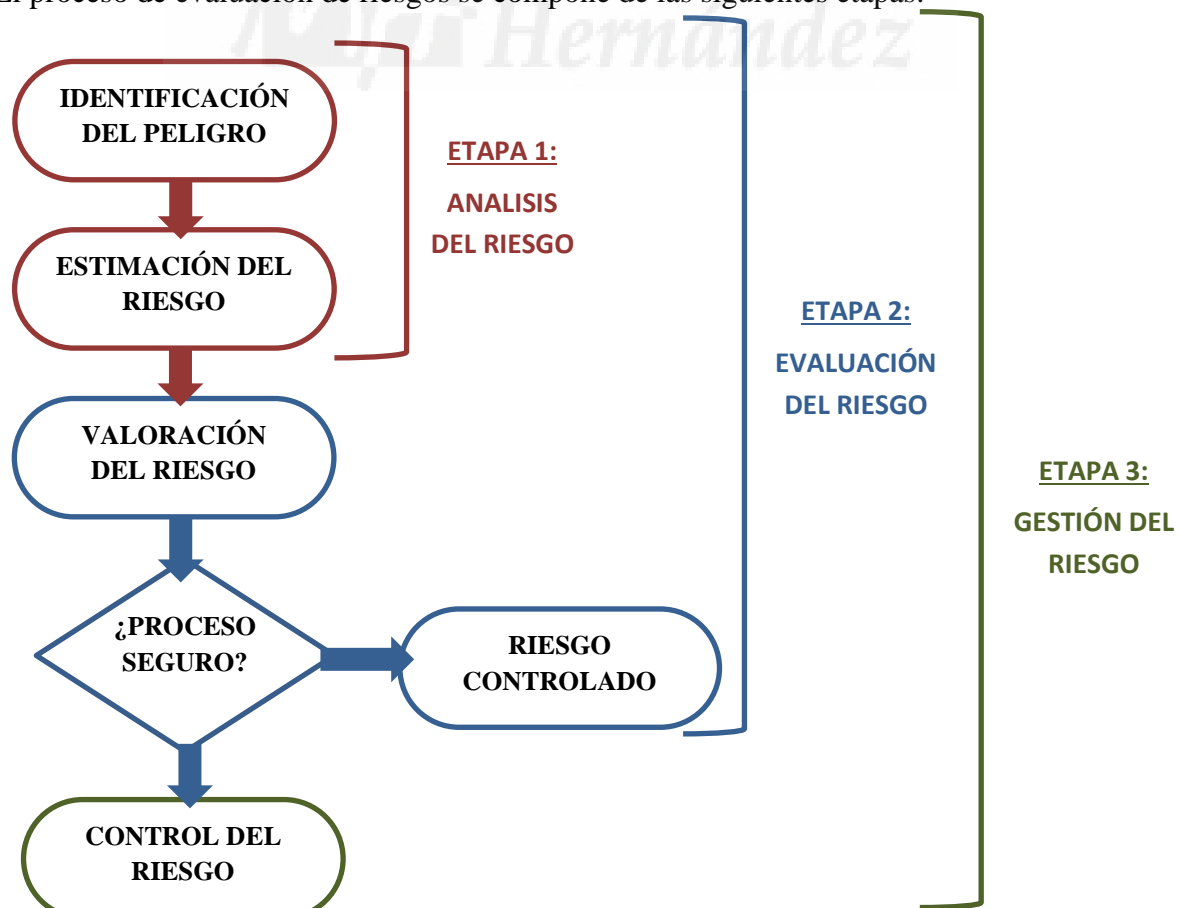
El proceso de evaluación de riesgos se compone de las siguientes etapas:

Hernández

IDENTIFICACIÓN DEL PELIGRO

ESTIMACIÓN DEL RIESGO

VALORACIÓN DEL RIESGO

¿PROCESO SEGURO?

RIESGO CONTROLADO

CONTROL DEL RIESGO

ETAPA 1:
ANALISIS DEL RIESGO

ETAPA 2:
EVALUACIÓN DEL RIESGO

ETAPA 3:
GESTIÓN DEL RIESGO